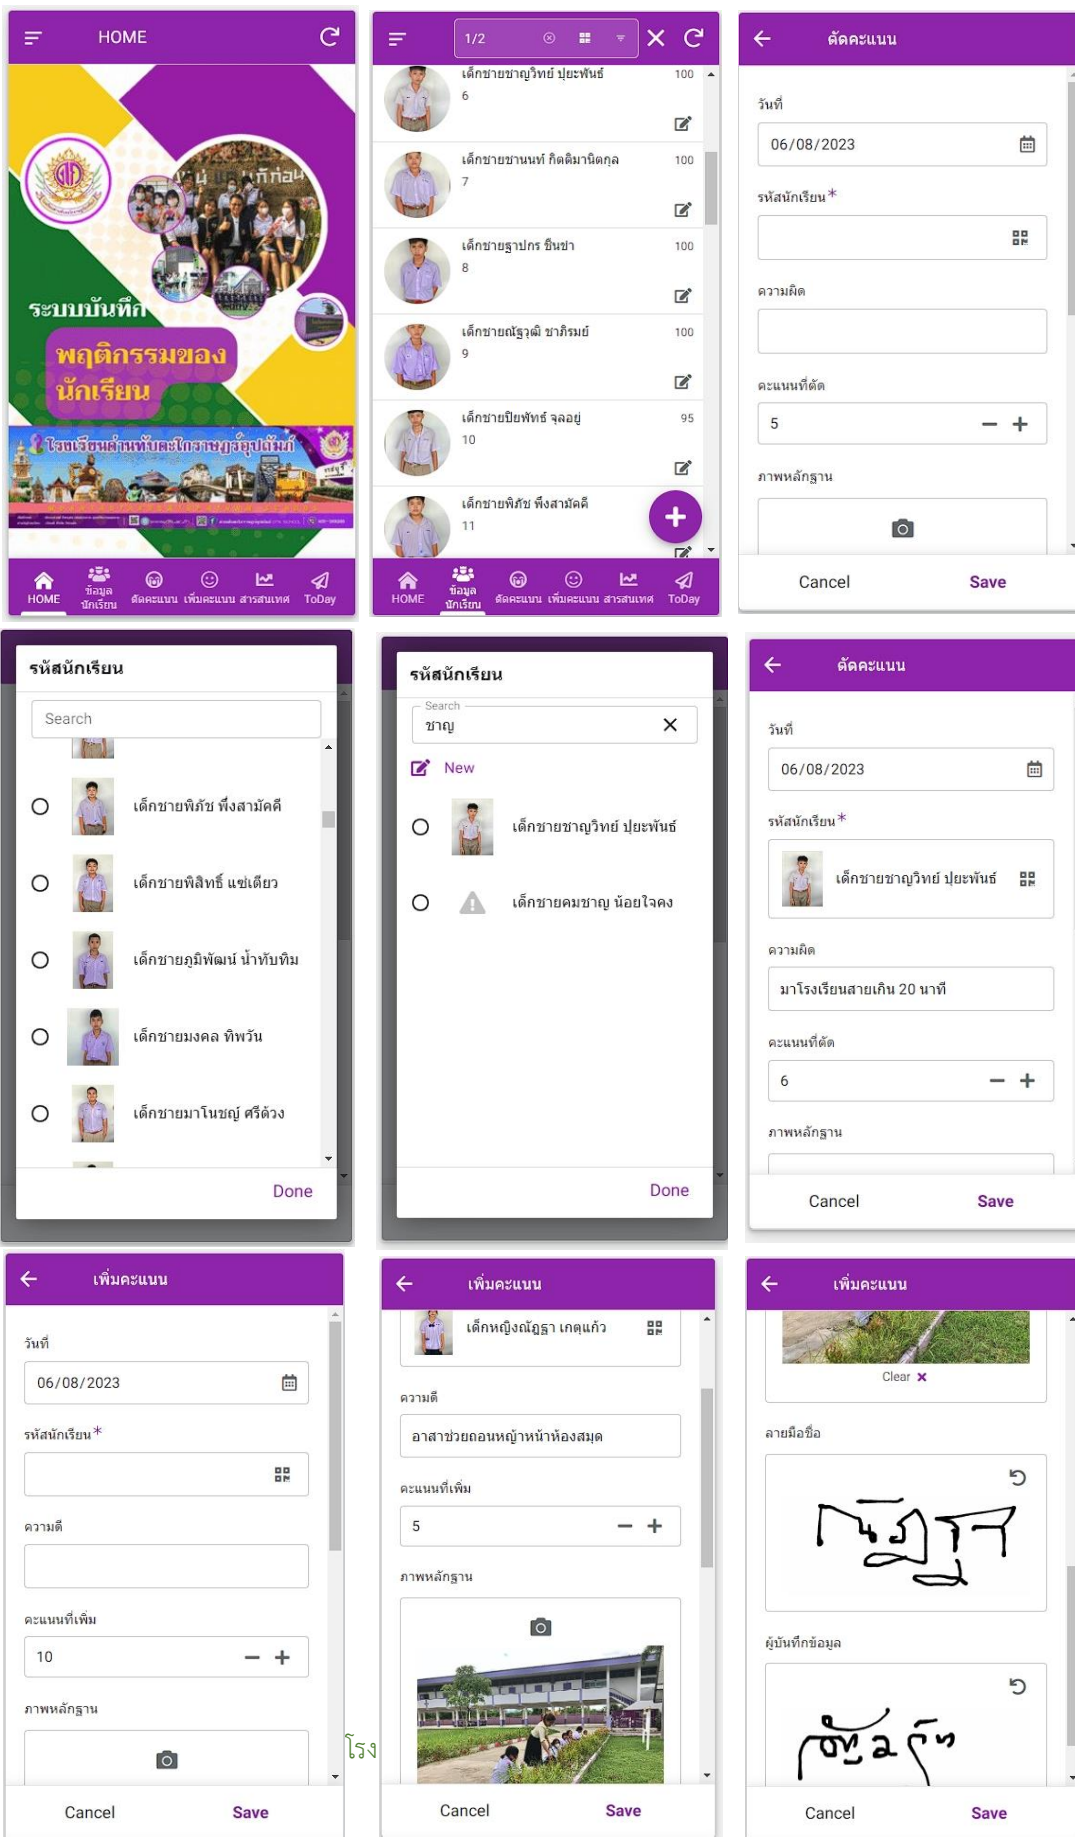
HOME

ระบบบันทึก
พฤติกรรมของ
นักเรียน

โรงเรียน

HOME ข้อมูลนักเรียน ตัดคะแนน เพิ่มคะแนน สารสนเทศ ToDay

1/2

เด็กชายชาญวิทย์ ปุยะพันธ์ 6 100
เด็กชายชานนท์ กิตติมานิตกุล 7 100
เด็กชายฐาปกร ปินชา 8 100
เด็กชายณัฐวุฒิ ชาภิรมย์ 9 100
เด็กชายปิยพัทธ์ จุลอยู่ 10 95
เด็กชายพิภัช พึงสามัคคี 11

HOME ข้อมูลนักเรียน ตัดคะแนน เพิ่มคะแนน สารสนเทศ ToDay

ตัดคะแนน
วันที่
06/08/2023
รหัสนักเรียน*
ความผิด
คะแนนที่ตัด
5
ภาพหลักฐาน
Cancel Save

รหัสนักเรียน
Search
เด็กชายพิภัช พึงสามัคคี
เด็กชายพิสิทธ์ แซ่เตียว
เด็กชายภูมิพัฒน์ น้ำทับทิม
เด็กชายมงคล ทิพวัน
เด็กชายมาโนชญ์ ศรีด้วง
Done

รหัสนักเรียน
Search
ชาญ
New
เด็กชายชาญวิทย์ ปุยะพันธ์
เด็กชายคมชาญ น้อยใจคง
Done

ตัดคะแนน
วันที่
06/08/2023
รหัสนักเรียน*
เด็กชายชาญวิทย์ ปุยะพันธ์
ความผิด
มาโรงเรียนสายเกิน 20 นาที
คะแนนที่ตัด
6
ภาพหลักฐาน
Cancel Save

เพิ่มคะแนน
วันที่
06/08/2023
รหัสนักเรียน*
ความดี
คะแนนที่เพิ่ม
10
ภาพหลักฐาน
Cancel Save

โรง

เพิ่มคะแนน
เด็กหญิงณัฐฐา เกตุแก้ว
ความดี
อาสาช่วยถอนหญ้าหน้าห้องสมุด
คะแนนที่เพิ่ม
5
ภาพหลักฐาน
Cancel Save

เพิ่มคะแนน
Clear
ลายมือชื่อ
ณัฐฐา
ผู้บันทึกข้อมูล
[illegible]
Cancel Save